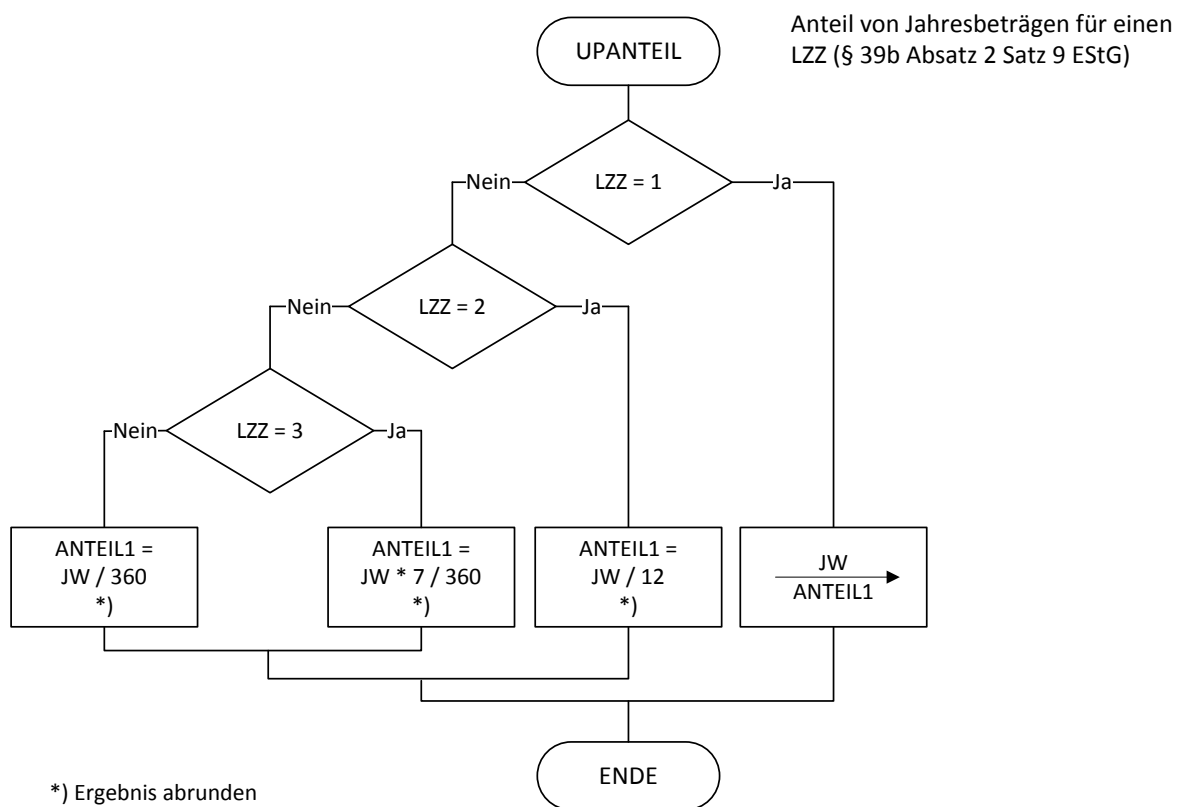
UPANTEIL

Anteil von Jahresbeträgen für einen LZZ (§ 39b Absatz 2 Satz 9 EStG)

Nein

LZZ = 1

Ja

Nein

LZZ = 2

Ja

Nein

LZZ = 3

Ja

ANTEIL1 = JW / 360 *)

ANTEIL1 = JW * 7 / 360 *)

ANTEIL1 = JW / 12 *)

JW

ANTEIL1

ENDE

*) Ergebnis abrunden